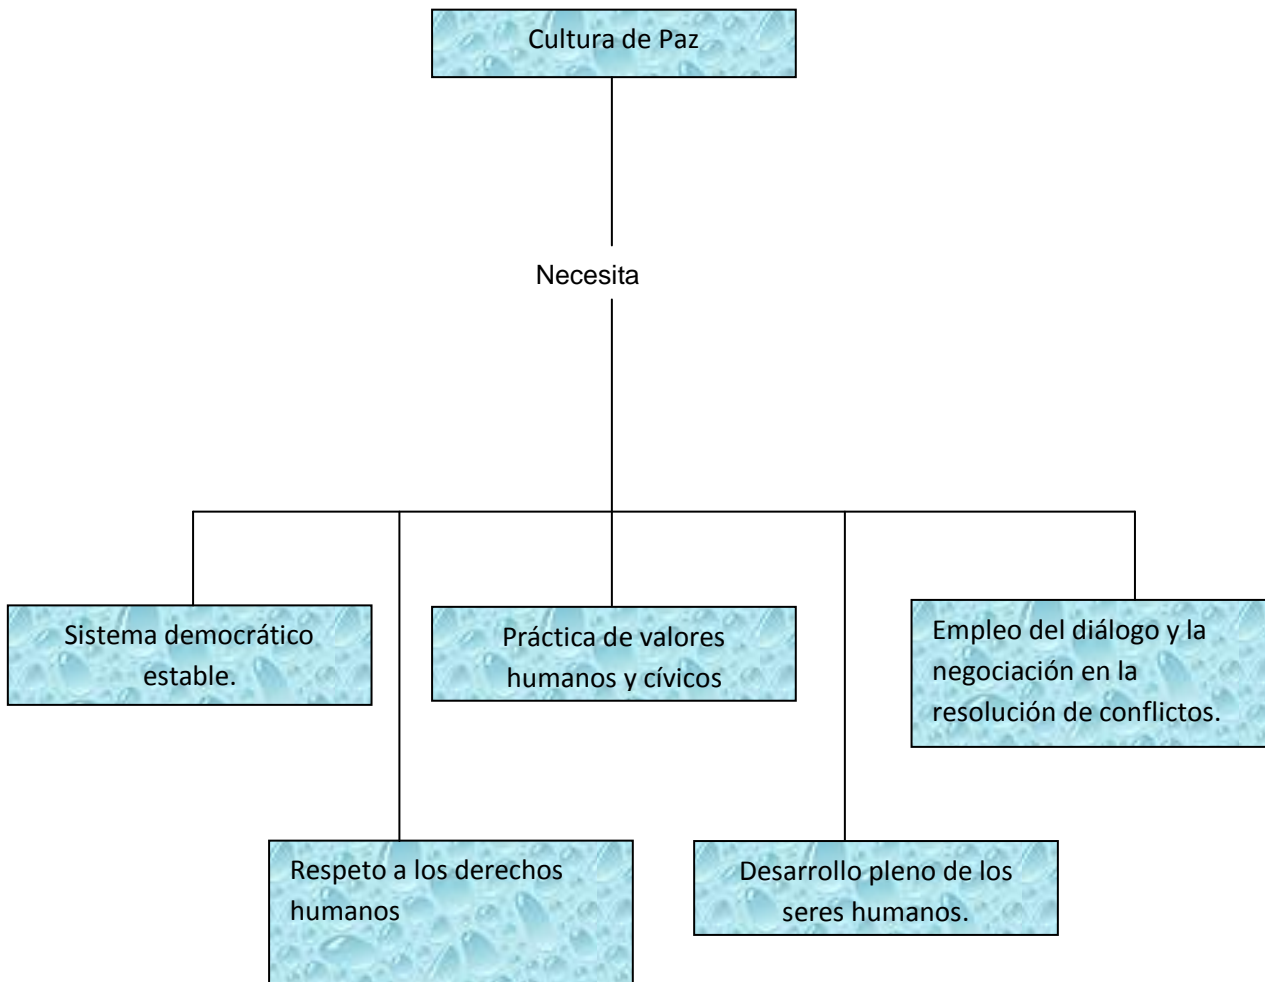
Cultura de Paz

Necesita

Sistema democrático estable.

Práctica de valores humanos y cívicos

Empleo del diálogo y la negociación en la resolución de conflictos.

Respeto a los derechos humanos

Desarrollo pleno de los seres humanos.